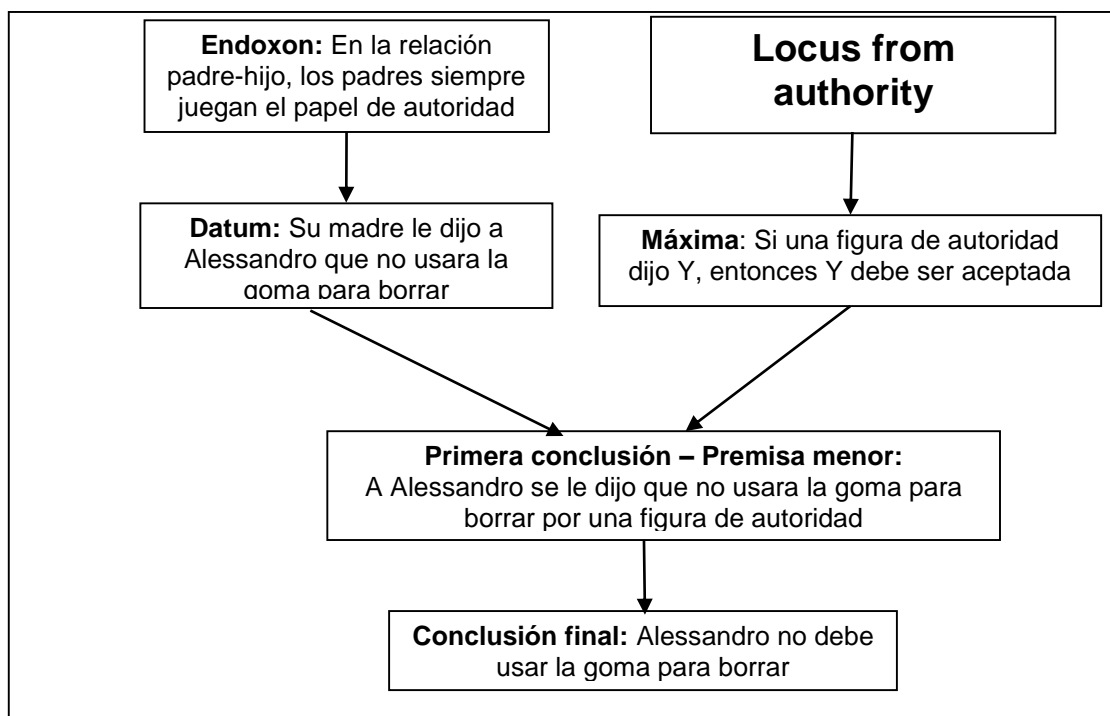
Endoxon: En la relación padre-hijo, los padres siempre juegan el papel de autoridad

Locus from authority

Datum: Su madre le dijo a Alessandro que no usara la goma para borrar

Máxima: Si una figura de autoridad dijo Y, entonces Y debe ser aceptada

Primera conclusión – Premisa menor: A Alessandro se le dijo que no usara la goma para borrar por una figura de autoridad

Conclusión final: Alessandro no debe usar la goma para borrar